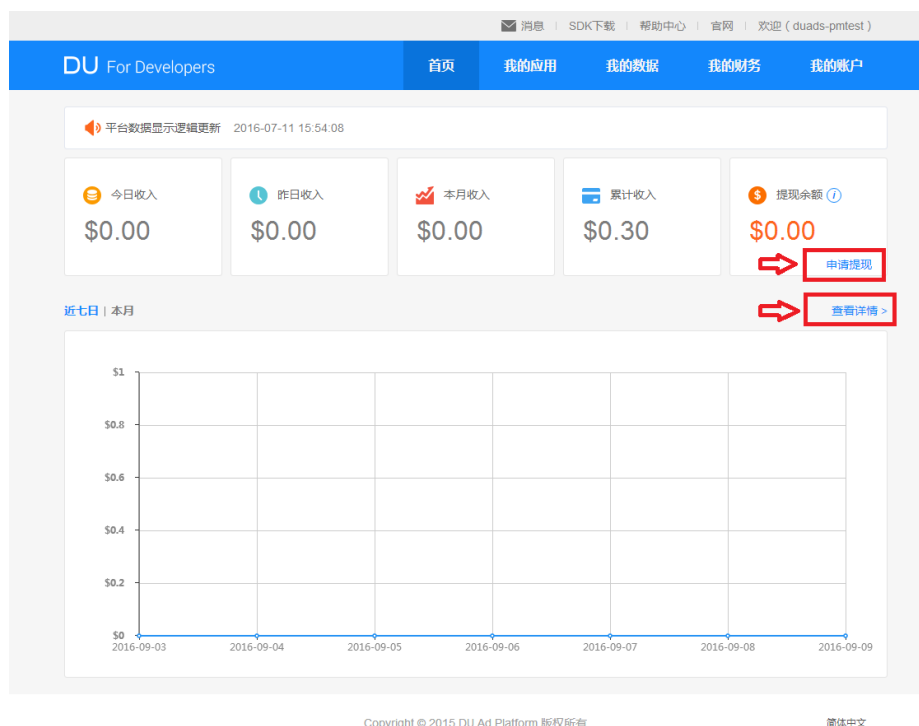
消息 | SDK下载 | 帮助中心 | 官网 | 欢迎 ( duads-pmtest )

DU For Developers

首页 我的应用 我的数据 我的财务 我的账户

平台数据显示逻辑更新 2016-07-11 15:54:08

今日收入
$0.00

昨日收入
$0.00

本月收入
$0.00

累计收入
$0.30

提现余额 i
$0.00

申请提现

近七日 | 本月

查看详情 >

$1
$0.8
$0.6
$0.4
$0.2
$0

2016-09-03 2016-09-04 2016-09-05 2016-09-06 2016-09-07 2016-09-08 2016-09-09

Copyright © 2015 DU Ad Platform 版权所有

简体中文